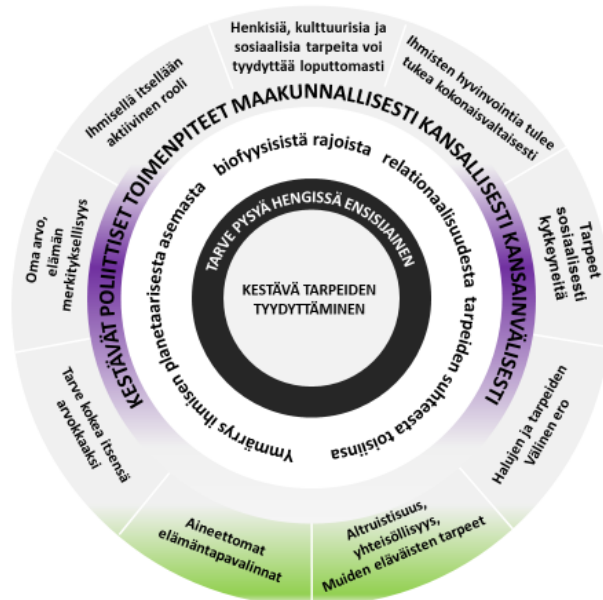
Henkisiä, kulttuurisia ja sosiaalisia tarpeita voi tyydyttää loputtomasti

Ihmisten hyvinvointia tulee tukea kokonaisvaltaisesti

Tarpeet sosiaalisesti kytkeytyneitä

Halujen ja tarpeiden välinen ero

Altruistisuus, yhteisöllisyys, Muiden elävästen tarpeet

Aineettomat elämäntapavalinnat

Tarve kokea itsensä arvokkaaksi

Oma arvo, elämän merkityksellisyys

Ihmisellä itsellään aktiivinen rooli

KESTÄVÄT POLIITTISET TOIMENPITEET MAAKUNNALLISESTI KANSALLISESTI KANSAINVÄLISESTI

Ymmärrys ihmisen planetaarisesta asemasta biofyysisistä rajoista relationaalisuudesta tarpeiden suhteesta toisiinsa

TARVE PYSYÄ HENGISSÄ ENSISIJAINEN

KESTÄVÄ TARPEIDEN TYYDYTTÄMINEN